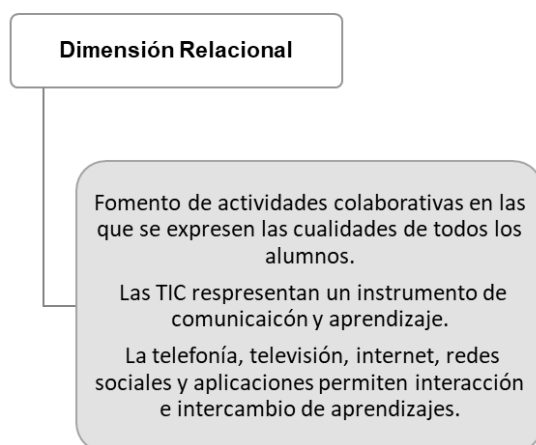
Dimensión Relacional

Fomento de actividades colaborativas en las que se expresen las cualidades de todos los alumnos.

Las TIC respresentan un instrumento de comunicaicón y aprendizaje.

La telefonía, televisión, internet, redes sociales y aplicaciones permiten interacción e intercambio de aprendizajes.